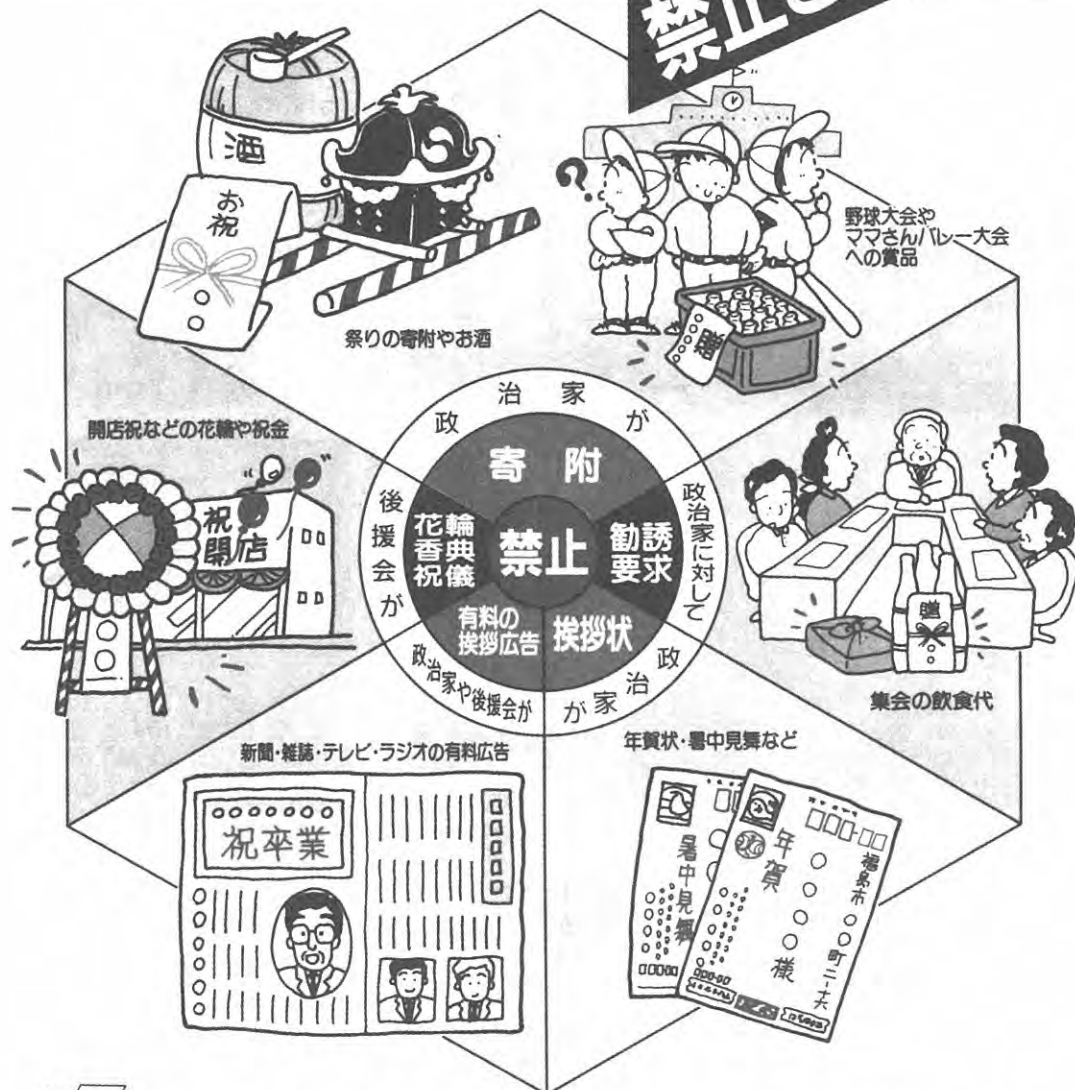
禁止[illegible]

酒

お祝

祭りの寄附やお酒

野球大会やママさんバレー大会への賞品

贈

政治家が

寄附

禁止

花輪香典祝儀

勧誘要求

有料の挨拶広告

挨拶状

後援会が

政治家に対して

政治家や後援会が

政治家が

開店祝などの花輪や祝金

祝開店

集会の飲食代

贈

新聞・雑誌・テレビ・ラジオの有料広告

祝卒業

年賀状・暑中見舞など

暑中見舞

年賀

福島市○○町二ー六

○○○様